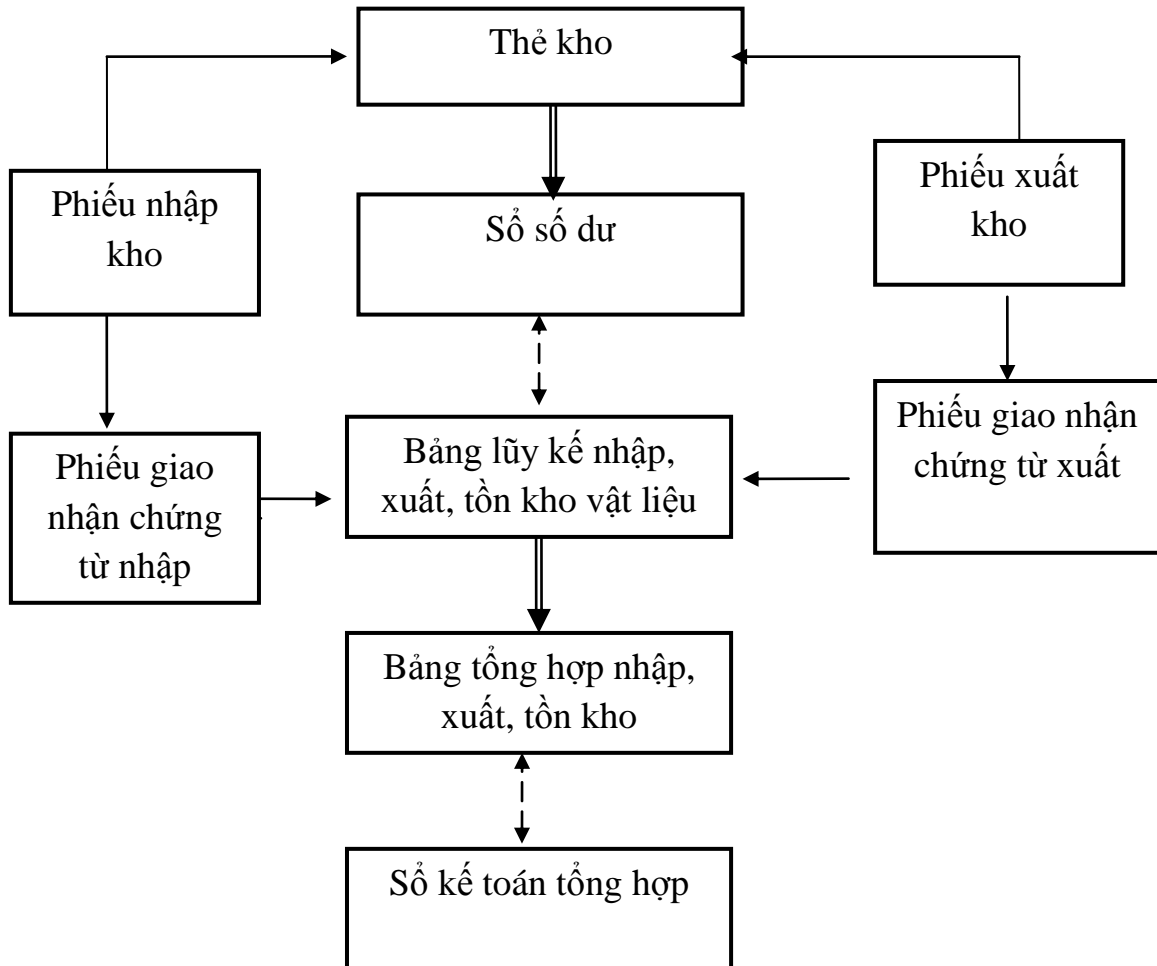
Thẻ kho

Phiếu nhập kho

Sổ số dư

Phiếu xuất kho

Phiếu giao nhận chứng từ nhập

Bảng lũy kế nhập, xuất, tồn kho vật liệu

Phiếu giao nhận chứng từ xuất

Bảng tổng hợp nhập, xuất, tồn kho

Sổ kế toán tổng hợp